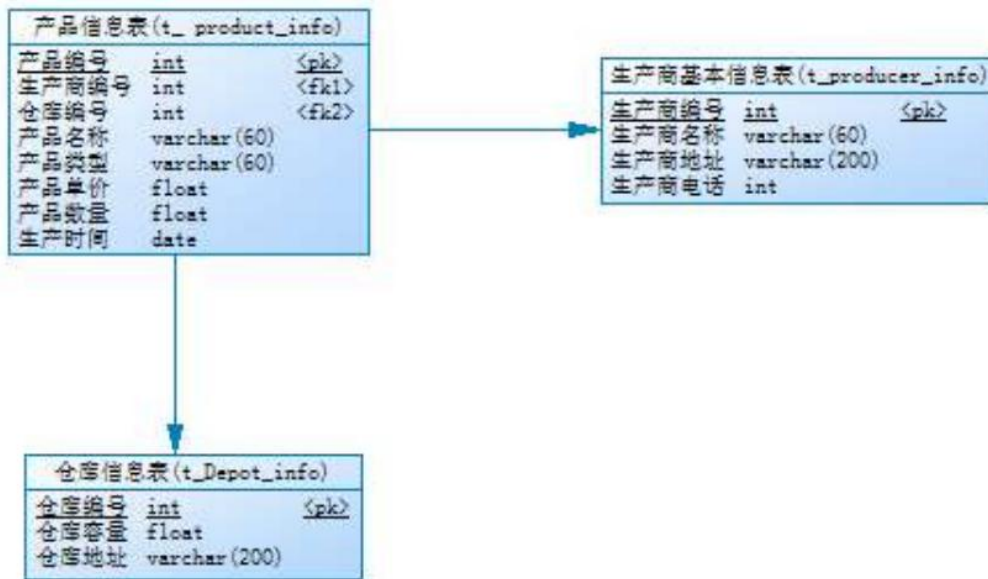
产品信息表(t_ product_info)

| | | |
|---|---|---|
| 产品编号 | int | <pk> |
| 生产商编号 | int | <fk1> |
| 仓库编号 | int | <fk2> |
| 产品名称 | varchar(60) | |
| 产品类型 | varchar(60) | |
| 产品单价 | float | |
| 产品数量 | float | |
| 生产时间 | date | |

生产商基本信息表(t_producer_info)

| | | |
|---|---|---|
| 生产商编号 | int | <pk> |
| 生产商名称 | varchar(60) | |
| 生产商地址 | varchar(200) | |
| 生产商电话 | int | |

仓库信息表(t_Depot_info)

| | | |
|---|---|---|
| 仓库编号 | int | <pk> |
| 仓库容量 | float | |
| 仓库地址 | varchar(200) | |